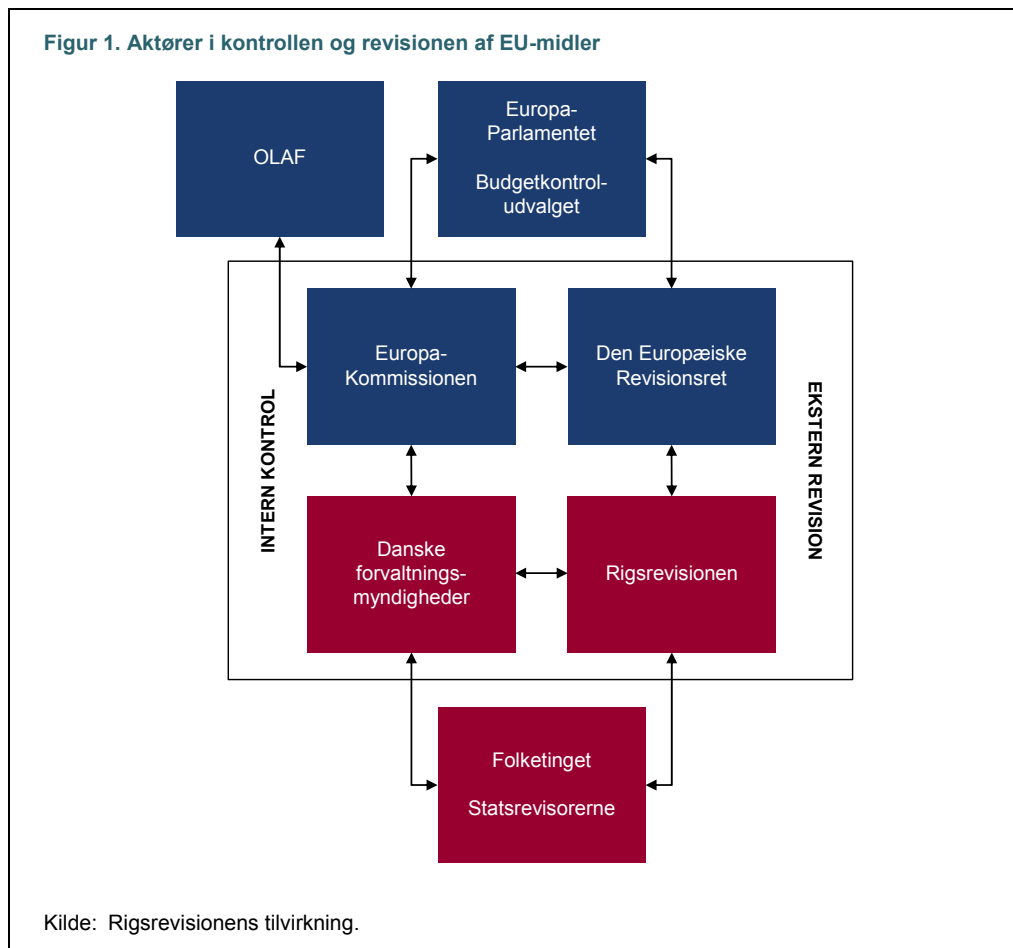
Figur 1. Aktører i kontrollen og revisionen af EU-midler

OLAF

Europa-Parlamentet

Budgetkontroludvalget

Europa-Kommissionen

Den Europæiske Revisionsret

INTERN KONTROL

EKSTERN REVISION

Danske forvaltningsmyndigheder

Rigsrevisionen

Folketinget

Statsrevisorerne

Kilde: Rigsrevisionens tilvirkning.